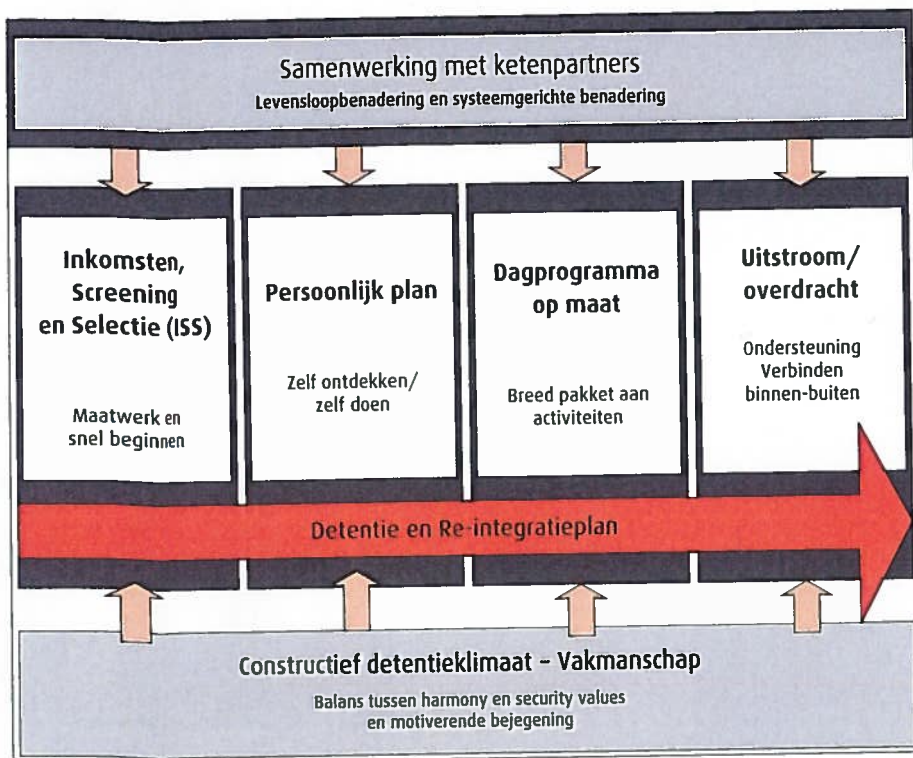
Samenwerking met ketenpartners
Levensloopbenadering en systeemgerichte benadering

Inkomsten, Screening en Selectie (ISS)

Maatwerk en snel beginnen

Persoonlijk plan

Zelf ontdekken/ zelf doen

Dagprogramma op maat

Breed pakket aan activiteiten

Uitstroom/ overdracht

Ondersteuning Verbinden binnen-buiten

Detentie en Re-integratieplan

Constructief detentieklimaat – Vakmanschap

Balans tussen harmony en security values en motiverende bejegening